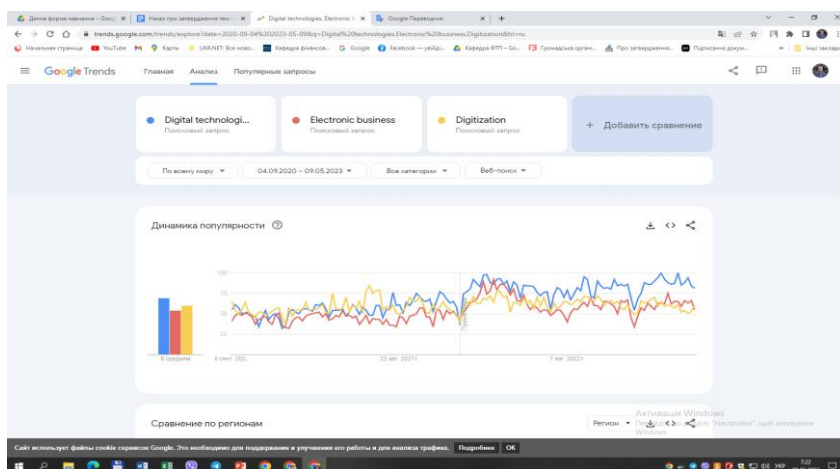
Дення форма навчання – Goo... × | Наказ про затвердження пол... × | Digital technologies, Electronic... × | Google Перекладач × | +

← → C trends.google.com/trends/explore?date=2020-09-04%202023-05-09&q=Digital%20technologies,Electronic%20business,Digitization&hl=ru

Начальная страница | YouTube | Карты | UKR.NET: Все новости | Кафедра фінансов... | Google | Facebook – увійди... | Кафедра ФТП – Go... | Громадська органі... | Про затвердження... | Підписання докум... | Інші закладки

Google Trends Главная Анализ Популярные запросы

Digital technologi... Поисковый запрос | Electronic business Поисковый запрос | Digitization Поисковый запрос | + Добавить сравнение

По всему миру ▾ | 04.09.2020 – 09.05.2023 ▾ | Все категории ▾ | Веб-поиск ▾

Динамика популярности

100
75
50
25

В среднем | 6 сент. 202... | 23 мая 2021 г. | 7 авг. 2022 г.

Сравнение по регионам

Регион ▾

Активация Windows
Перейдите в раздел "Параметры", чтобы активировать Windows.

Сайт использует файлы cookie сервисов Google. Это необходимо для поддержания и улучшения его работы и для анализа трафика. Подробнее OK

УКР 7:22